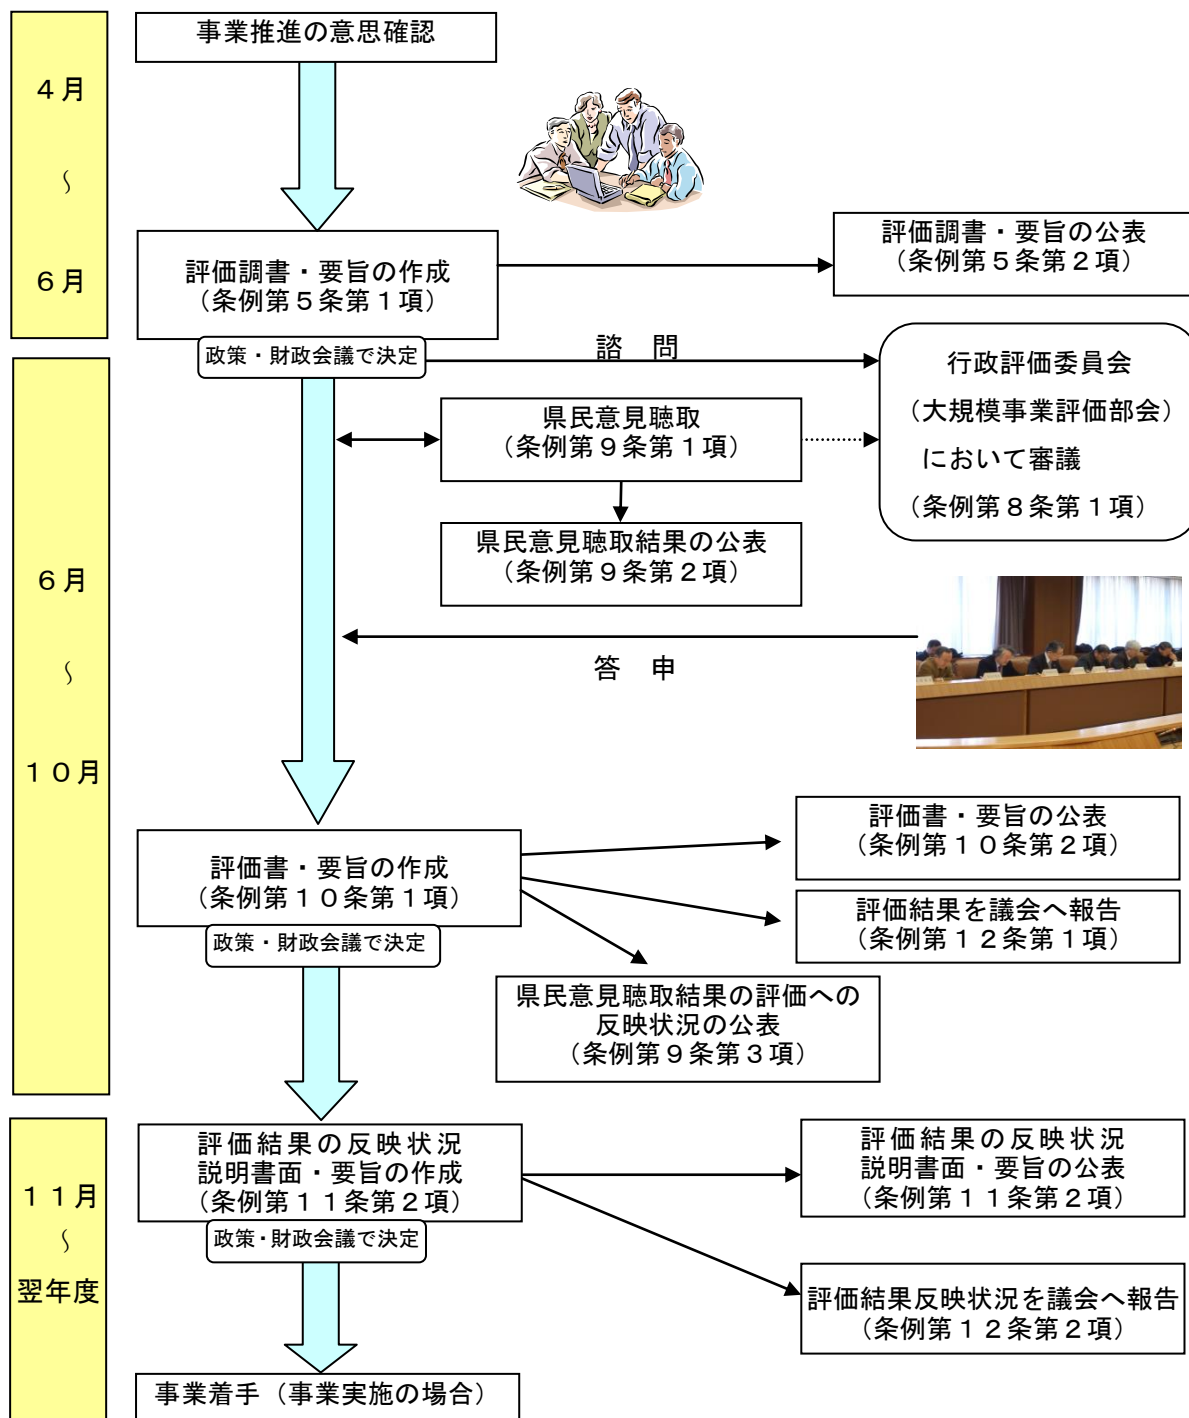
４月
～
６月

事業推進の意思確認

評価調書・要旨の作成
（条例第５条第１項）

評価調書・要旨の公表
（条例第５条第２項）

政策・財政会議で決定

諮　問

６月
～
１０月

行政評価委員会
（大規模事業評価部会）
において審議
（条例第８条第１項）

県民意見聴取
（条例第９条第１項）

県民意見聴取結果の公表
（条例第９条第２項）

答　申

評価書・要旨の作成
（条例第１０条第１項）

政策・財政会議で決定

評価書・要旨の公表
（条例第１０条第２項）

評価結果を議会へ報告
（条例第１２条第１項）

県民意見聴取結果の評価への反映状況の公表
（条例第９条第３項）

１１月
～
翌年度

評価結果の反映状況
説明書面・要旨の作成
（条例第１１条第２項）

政策・財政会議で決定

評価結果の反映状況
説明書面・要旨の公表
（条例第１１条第２項）

評価結果反映状況を議会へ報告
（条例第１２条第２項）

事業着手（事業実施の場合）